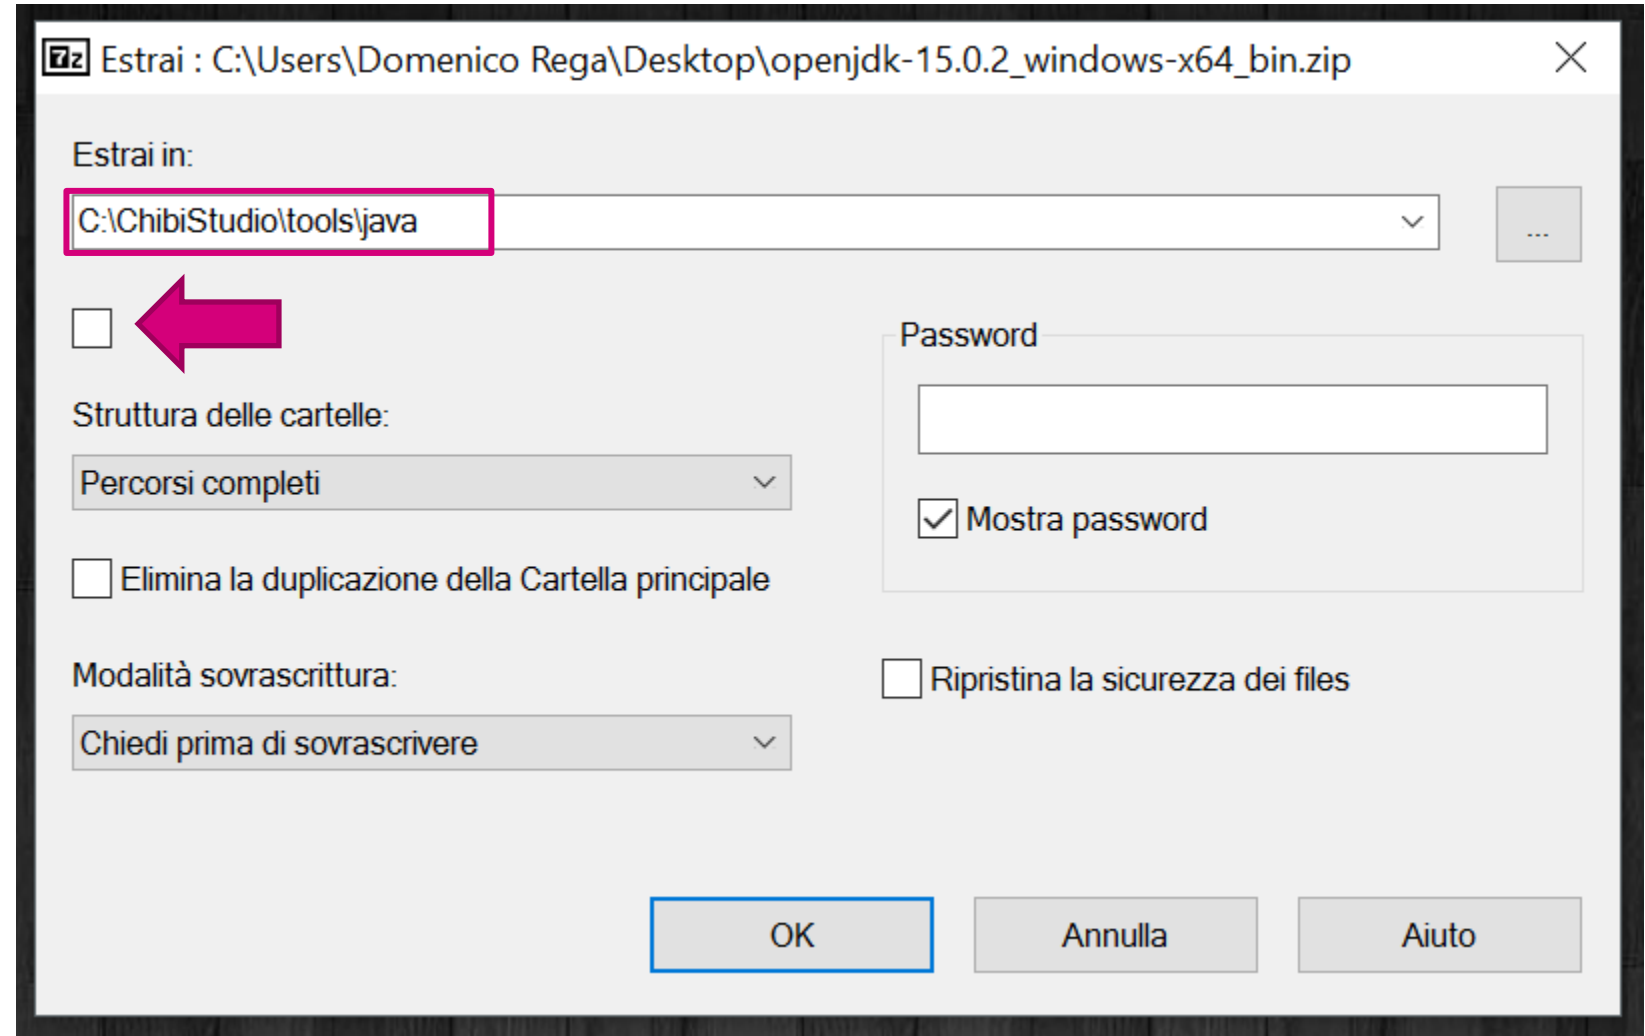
7z Estrai : C:\Users\Domenico Rega\Desktop\openjdk-15.0.2_windows-x64_bin.zip

Estrai in:

C:\ChibiStudio\tools\java

...

Password

Struttura delle cartelle:

Percorsi completi

Mostra password

Elimina la duplicazione della Cartella principale

Modalità sovrascrittura:

Ripristina la sicurezza dei files

Chiedi prima di sovrascrivere

OK

Annulla

Aiuto